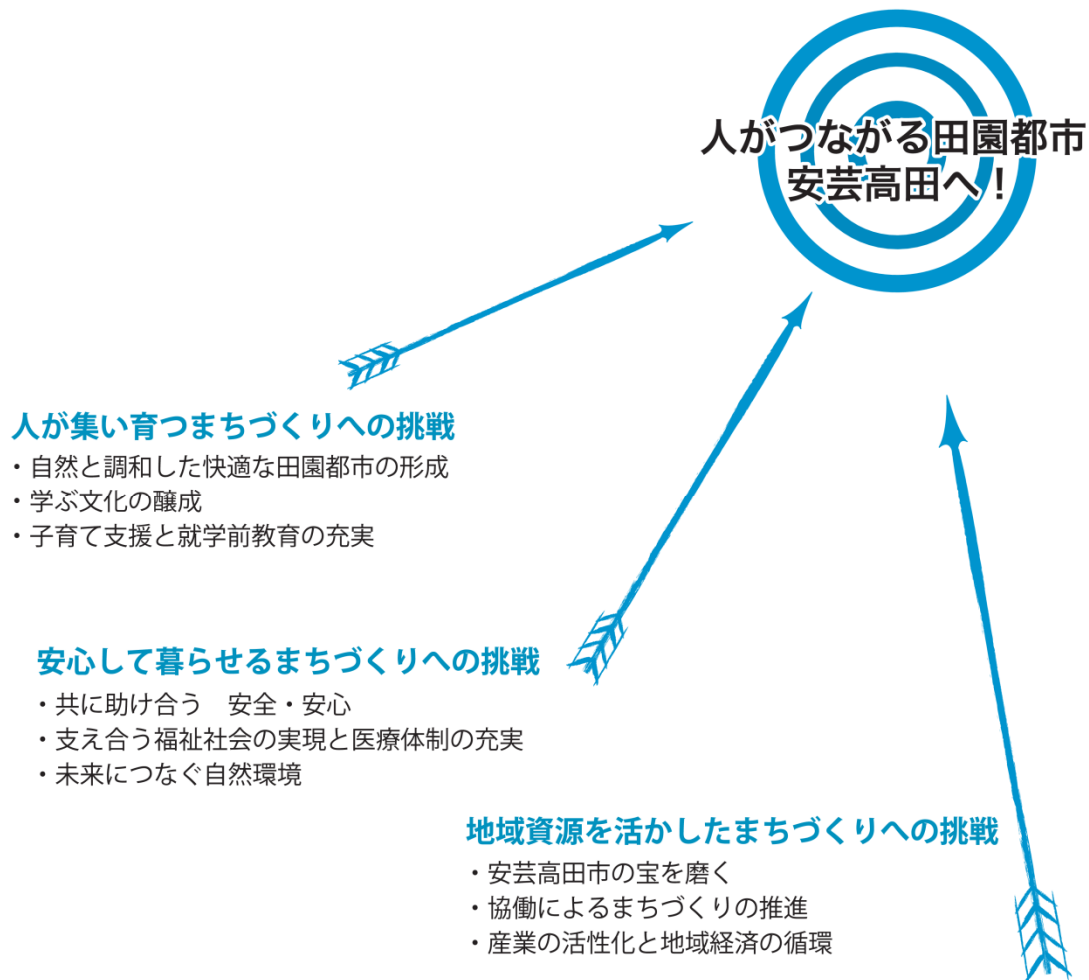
人がつながる田園都市
安芸高田へ！

人が集い育つまちづくりへの挑戦
・自然と調和した快適な田園都市の形成
・学ぶ文化の醸成
・子育て支援と就学前教育の充実

安心して暮らせるまちづくりへの挑戦
・共に助け合う　安全・安心
・支え合う福祉社会の実現と医療体制の充実
・未来につなぐ自然環境

地域資源を活かしたまちづくりへの挑戦
・安芸高田市の宝を磨く
・協働によるまちづくりの推進
・産業の活性化と地域経済の循環